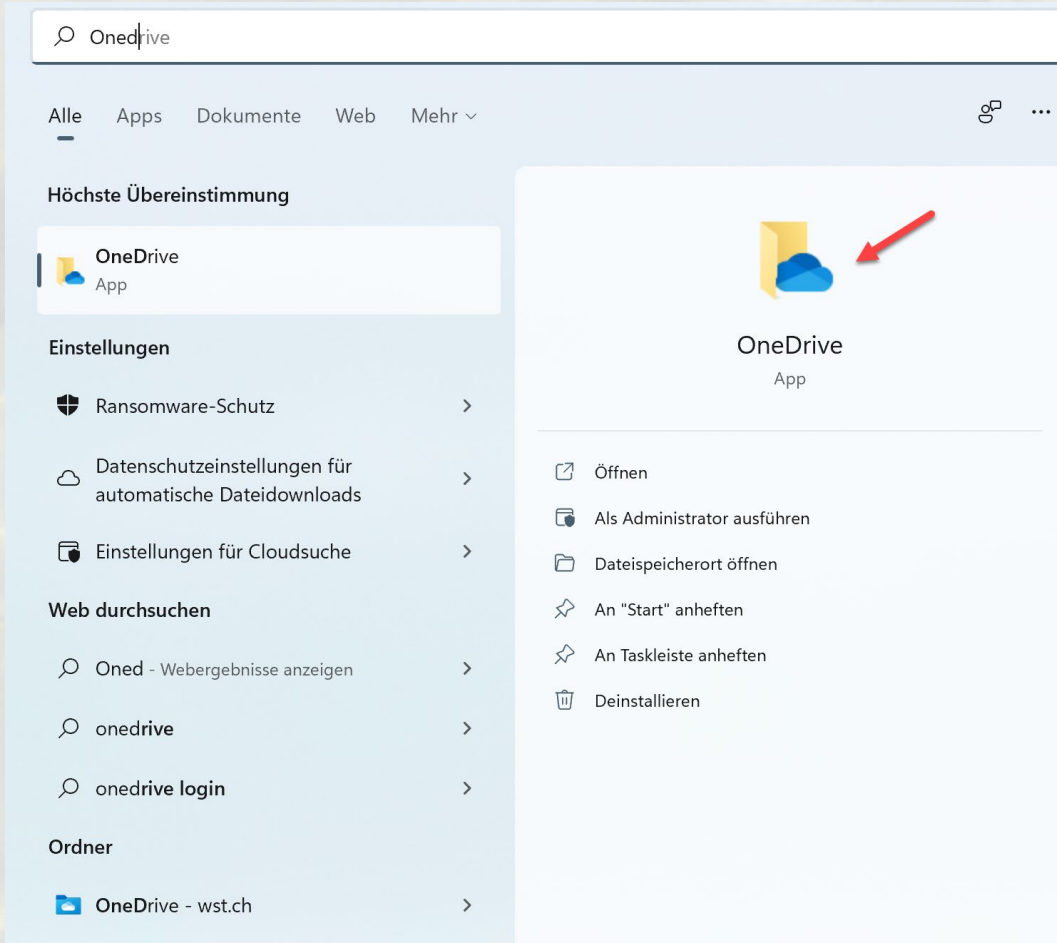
Onedrive

Alle Apps Dokumente Web Mehr

Höchste Übereinstimmung

OneDrive
App

Einstellungen

Ransomware-Schutz

Datenschutzeinstellungen für automatische Dateidownloads

Einstellungen für Cloudsuche

Web durchsuchen

Oned - Webergebnisse anzeigen

onedrive

onedrive login

Ordner

OneDrive - wst.ch

OneDrive
App

Öffnen

Als Administrator ausführen

Dateispeicherort öffnen

An "Start" anheften

An Taskleiste anheften

Deinstallieren